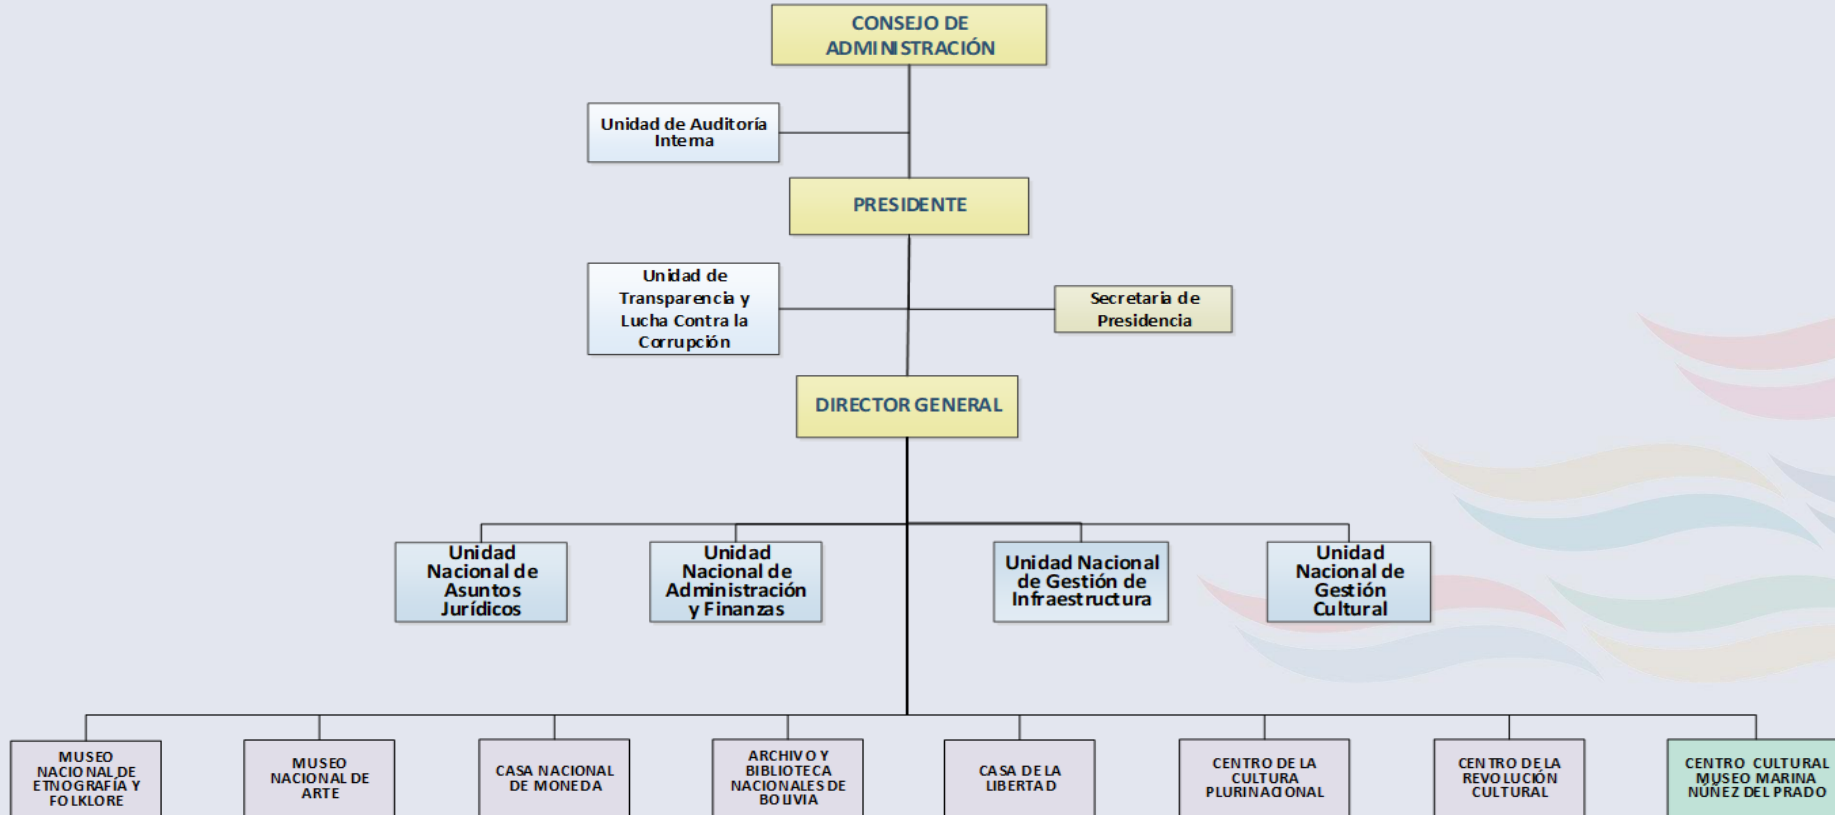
CONSEJO DE ADMINISTRACIÓN

Unidad de Auditoría Interna

PRESIDENTE

Unidad de Transparencia y Lucha Contra la Corrupción

Secretaria de Presidencia

DIRECTOR GENERAL

Unidad Nacional de Asuntos Jurídicos

Unidad Nacional de Administración y Finanzas

Unidad Nacional de Gestión de Infraestructura

Unidad Nacional de Gestión Cultural

MUSEO NACIONAL DE ETNOGRAFÍA Y FOLKLORE

MUSEO NACIONAL DE ARTE

CASA NACIONAL DE MONEDA

ARCHIVO Y BIBLIOTECA NACIONALES DE BOLIVIA

CASA DE LA LIBERTAD

CENTRO DE LA CULTURA PLURINACIONAL

CENTRO DE LA REVOLUCIÓN CULTURAL

CENTRO CULTURAL MUSEO MARINA NÚÑEZ DEL PRADO